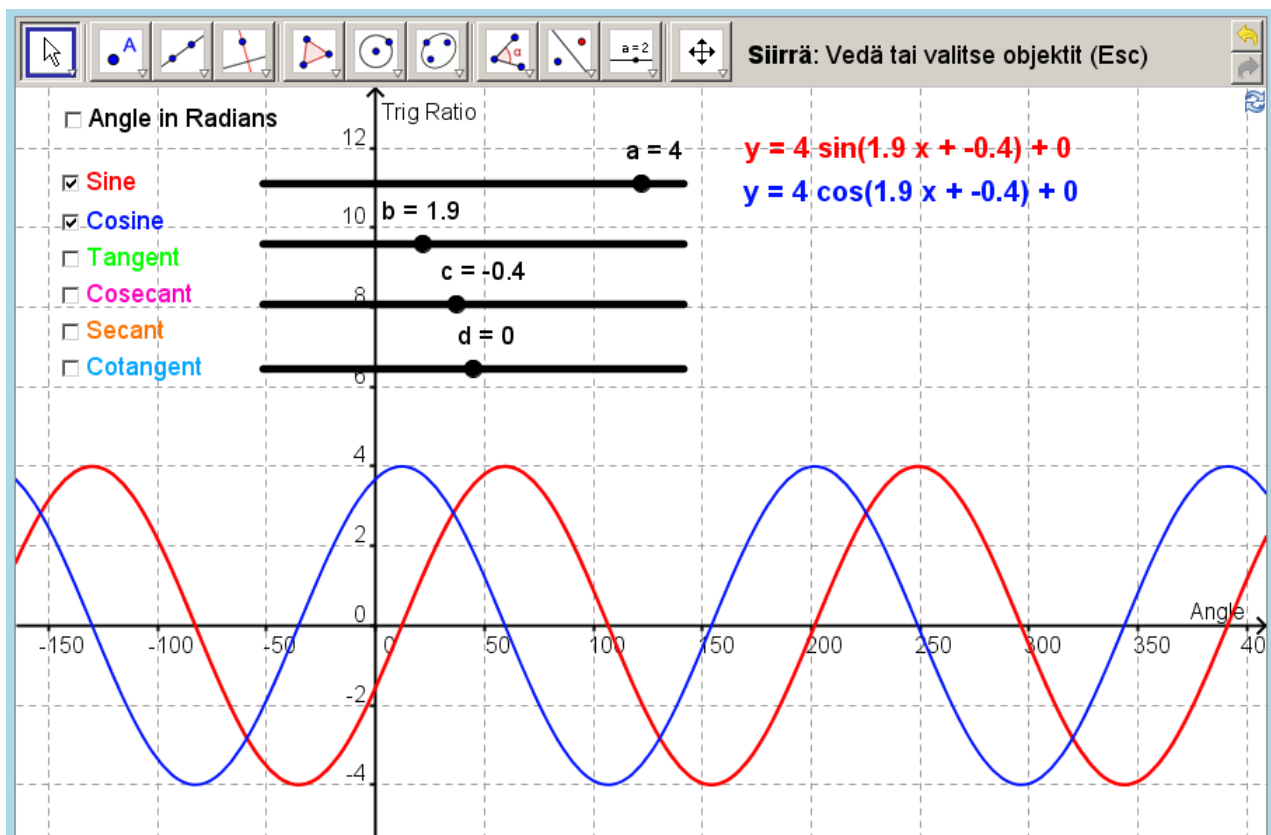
a = 2

Siirrä: Vedä tai valitse objektit (Esc)

☐ Angle in Radians

☑ Sine
☑ Cosine
☐ Tangent
☐ Cosecant
☐ Secant
☐ Cotangent

Trig Ratio

a = 4

b = 1.9

c = -0.4

d = 0

y = 4 sin(1.9 x + -0.4) + 0
y = 4 cos(1.9 x + -0.4) + 0

12
10
8
6
4
2
0
-2
-4

Angle

-150 -100 -50 0 50 100 150 200 250 300 350 40